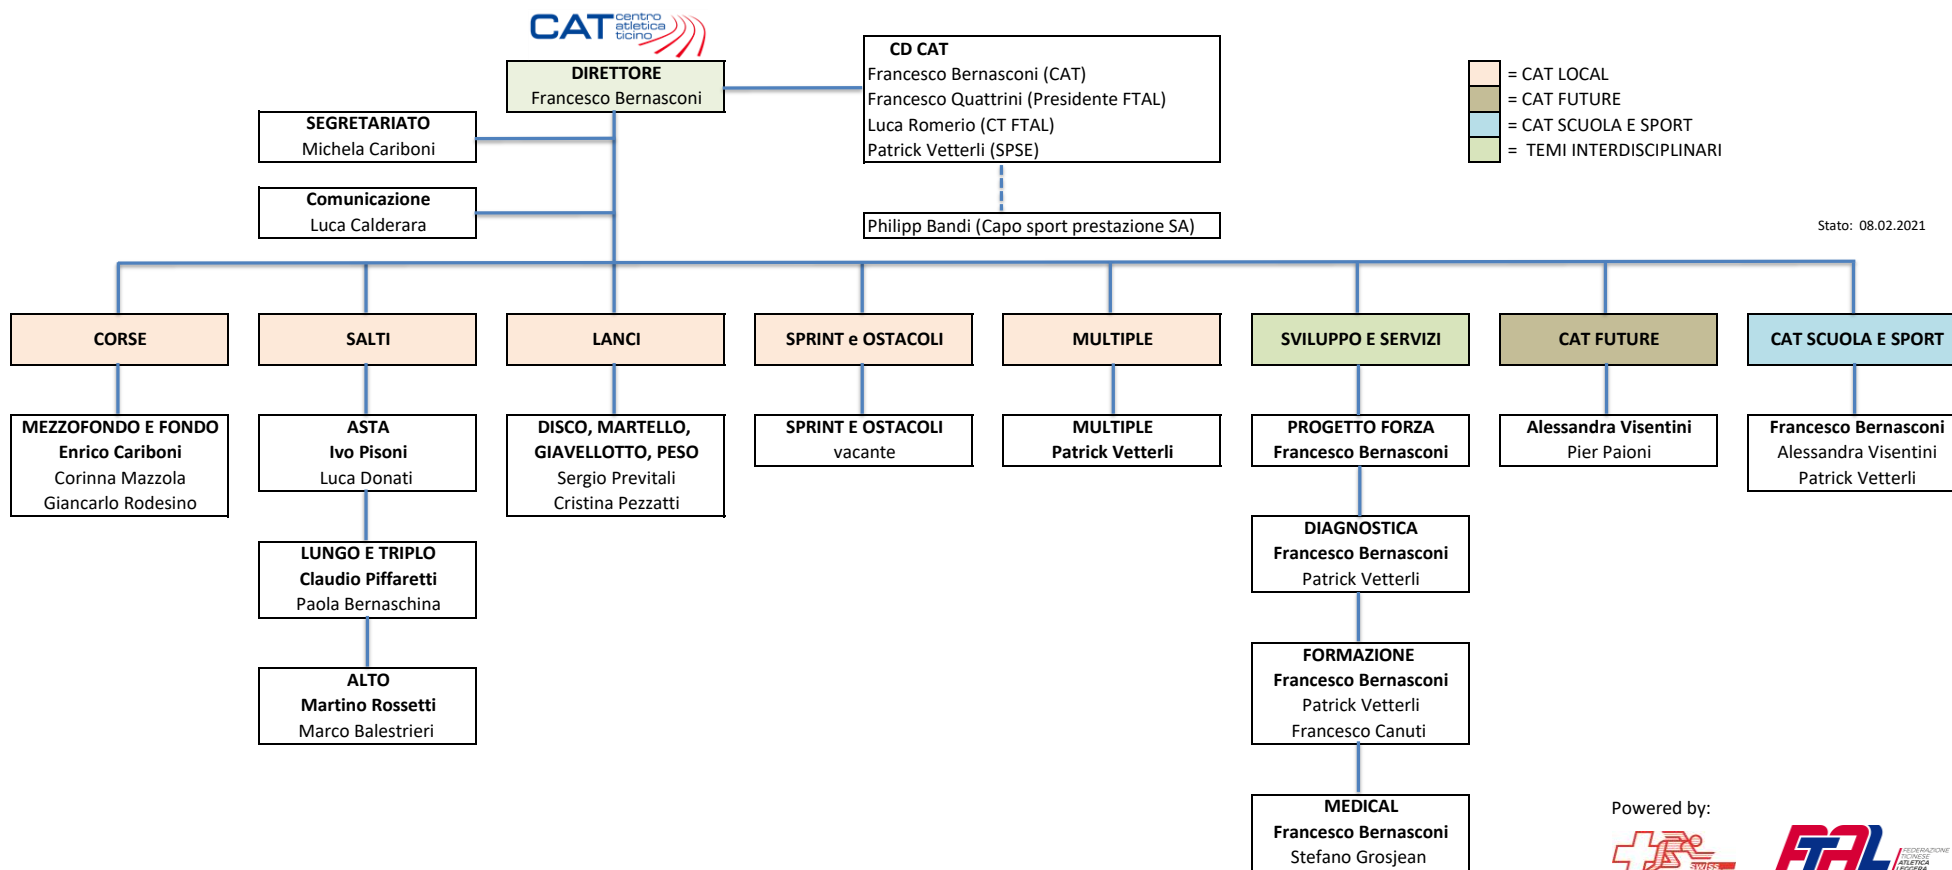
CAT centro atletica ticino

DIRETTORE
Francesco Bernasconi

CD CAT
Francesco Bernasconi (CAT)
Francesco Quattrini (Presidente FTAL)
Luca Romerio (CT FTAL)
Patrick Vetterli (SPSE)

= CAT LOCAL
= CAT FUTURE
= CAT SCUOLA E SPORT
= TEMI INTERDISCIPLINARI

SEGRETARIATO
Michela Cariboni

Comunicazione
Luca Calderara

Philipp Bandi (Capo sport prestazione SA)

Stato: 08.02.2021

CORSE

MEZZOFONDO E FONDO
Enrico Cariboni
Corinna Mazzola
Giancarlo Rodesino

SALTI

ASTA
Ivo Pisoni
Luca Donati

LUNGO E TRIPLO
Claudio Piffaretti
Paola Bernaschina

ALTO
Martino Rossetti
Marco Balestrieri

LANCI

DISCO, MARTELLO, GIAVELLOTTO, PESO
Sergio Previtali
Cristina Pezzatti

SPRINT e OSTACOLI

SPRINT E OSTACOLI
vacante

MULTIPLE

MULTIPLE
Patrick Vetterli

SVILUPPO E SERVIZI

PROGETTO FORZA
Francesco Bernasconi

DIAGNOSTICA
Francesco Bernasconi
Patrick Vetterli

FORMAZIONE
Francesco Bernasconi
Patrick Vetterli
Francesco Canuti

MEDICAL
Francesco Bernasconi
Stefano Grosjean

CAT FUTURE

Alessandra Visentini
Pier Paioni

CAT SCUOLA E SPORT

Francesco Bernasconi
Alessandra Visentini
Patrick Vetterli

Powered by:
FTAL